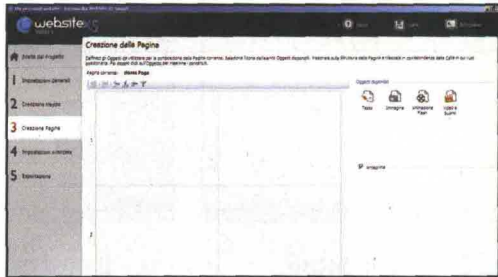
website X5

Scelta del Progetto

1 Impostazioni generali

2 Creazione mappa

3 Creazione Pagine

4 Impostazioni avanzate

5 Esportazione

Creazione della Pagina

Definisci gli Oggetti da utilizzare per la composizione della Pagina corrente. Seleziona l'icona dell'elenco Oggetti disponibili. Trascinala sulla Struttura della Pagina e rilasciala in corrispondenza della Cella in cui vuoi posizionarla. Per trovare tutti gli Oggetti del riquadro operativo.

Pagina corrente: Home Page

Oggetti disponibili

Testo

Immagine

Animazione Flash

Video e Suono

Immagine